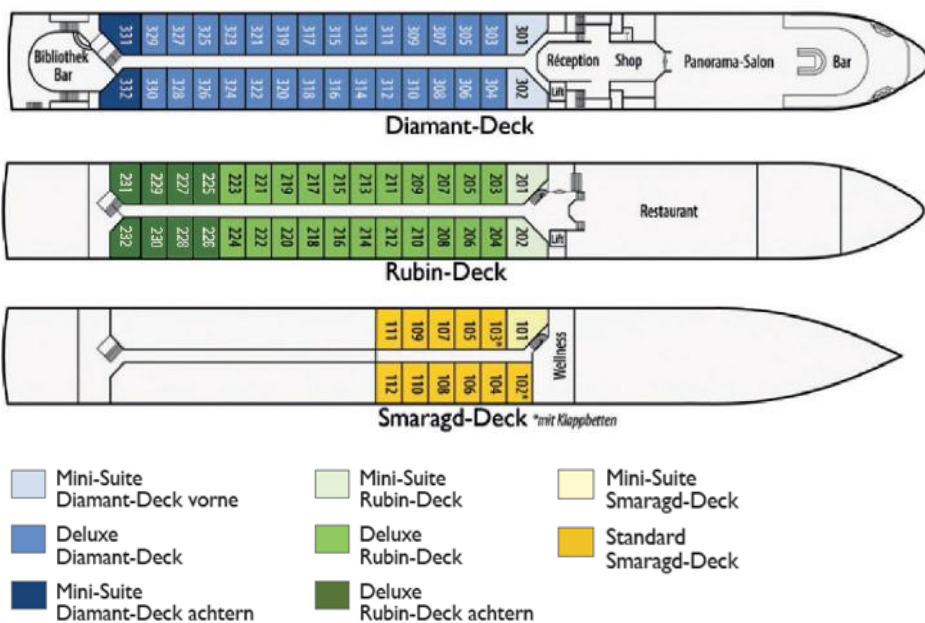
Bibliothek Bar

331 329 327 325 323 321 319 317 315 313 311 309 307 305 303 301

332 330 328 326 324 322 320 318 316 314 312 310 308 306 304 302

Lift

Réception Shop Panorama-Salon Bar

Diamant-Deck

231 229 227 225 223 221 219 217 215 213 211 209 207 205 203 201

232 230 228 226 224 222 220 218 216 214 212 210 208 206 204 202

Lift

Restaurant

Rubin-Deck

111 109 107 105 103* 101

112 110 108 106 104 102*

Wellness

Smaragd-Deck *mit Klappbetten

Mini-Suite Diamant-Deck vorne

Deluxe Diamant-Deck

Mini-Suite Diamant-Deck achtern

Mini-Suite Rubin-Deck

Deluxe Rubin-Deck

Deluxe Rubin-Deck achtern

Mini-Suite Smaragd-Deck

Standard Smaragd-Deck